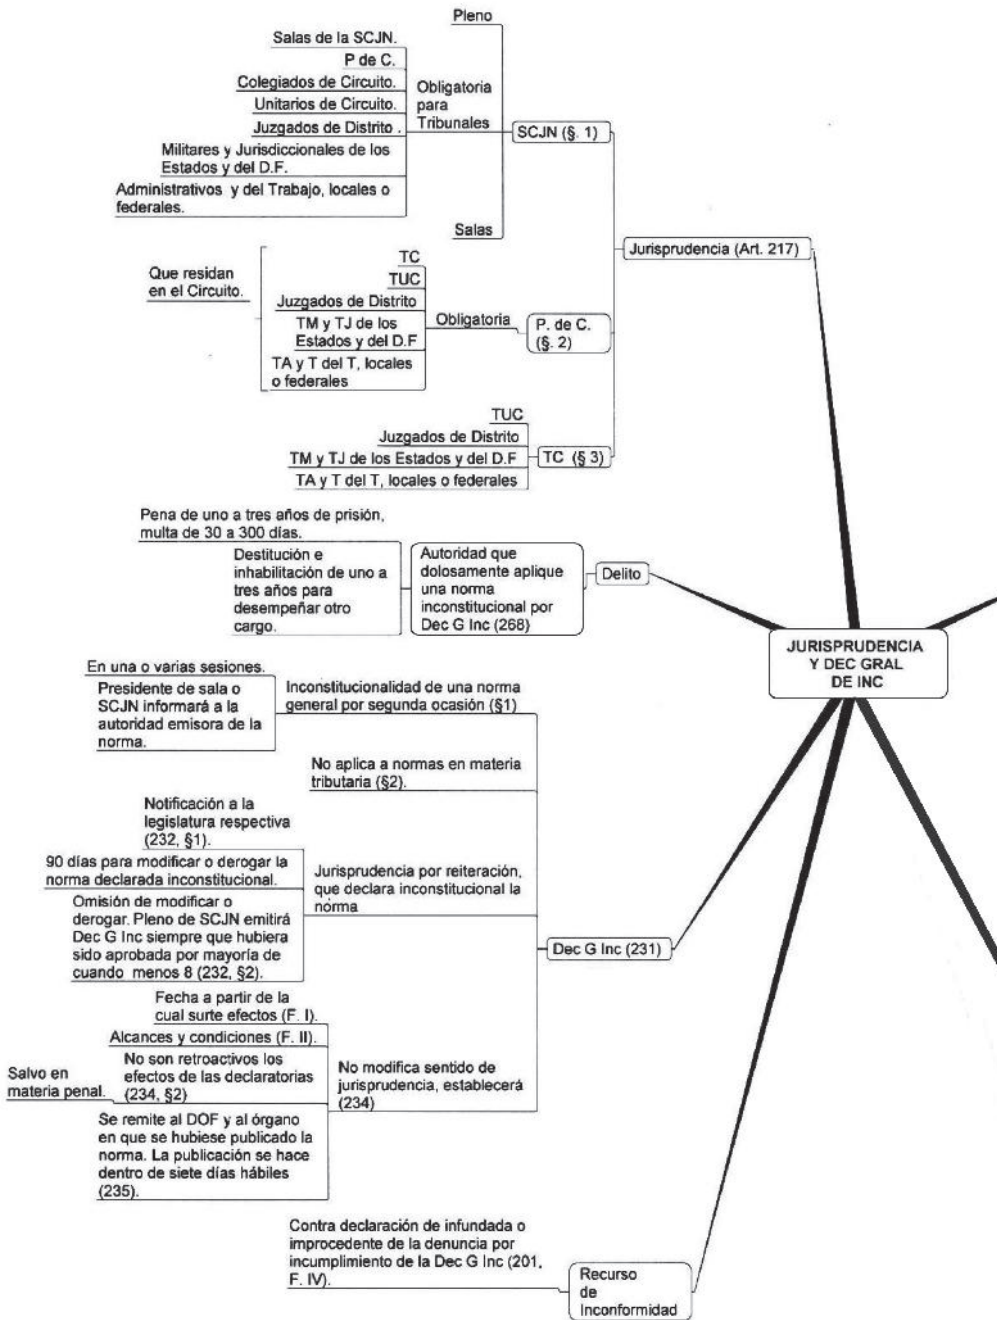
Pleno

Salas de la SCJN.

P de C.

Colegiados de Circuito.

Unitarios de Circuito.

Juzgados de Distrito .

Militares y Jurisdiccionales de los Estados y del D.F.

Administrativos y del Trabajo, locales o federales.

Obligatoria para Tribunales

SCJN (§. 1)

Salas

Jurisprudencia (Art. 217)

Que residan en el Circuito.

TC

TUC

Juzgados de Distrito

TM y TJ de los Estados y del D.F

TA y T del T, locales o federales

Obligatoria

P. de C. (§. 2)

TUC

Juzgados de Distrito

TM y TJ de los Estados y del D.F

TA y T del T, locales o federales

TC (§ 3)

Pena de uno a tres años de prisión, multa de 30 a 300 días.

Destitución e inhabilitación de uno a tres años para desempeñar otro cargo.

Autoridad que dolosamente aplique una norma inconstitucional por Dec G Inc (268)

Delito

JURISPRUDENCIA Y DEC GRAL DE INC

En una o varias sesiones.

Presidente de sala o SCJN informará a la autoridad emisora de la norma.

Inconstitucionalidad de una norma general por segunda ocasión (§1)

No aplica a normas en materia tributaria (§2).

Notificación a la legislatura respectiva (232, §1).

90 días para modificar o derogar la norma declarada inconstitucional.

Omisión de modificar o derogar. Pleno de SCJN emitirá Dec G Inc siempre que hubiera sido aprobada por mayoría de cuando menos 8 (232, §2).

Jurisprudencia por reiteración, que declara inconstitucional la norma

Dec G Inc (231)

Fecha a partir de la cual surte efectos (F. I).

Alcances y condiciones (F. II).

No son retroactivos los efectos de las declaratorias (234, §2)

Salvo en materia penal.

No modifica sentido de jurisprudencia, establecerá (234)

Se remite al DOF y al órgano en que se hubiese publicado la norma. La publicación se hace dentro de siete días hábiles (235).

Contra declaración de infundada o improcedente de la denuncia por incumplimiento de la Dec G Inc (201, F. IV).

Recurso de Inconformidad